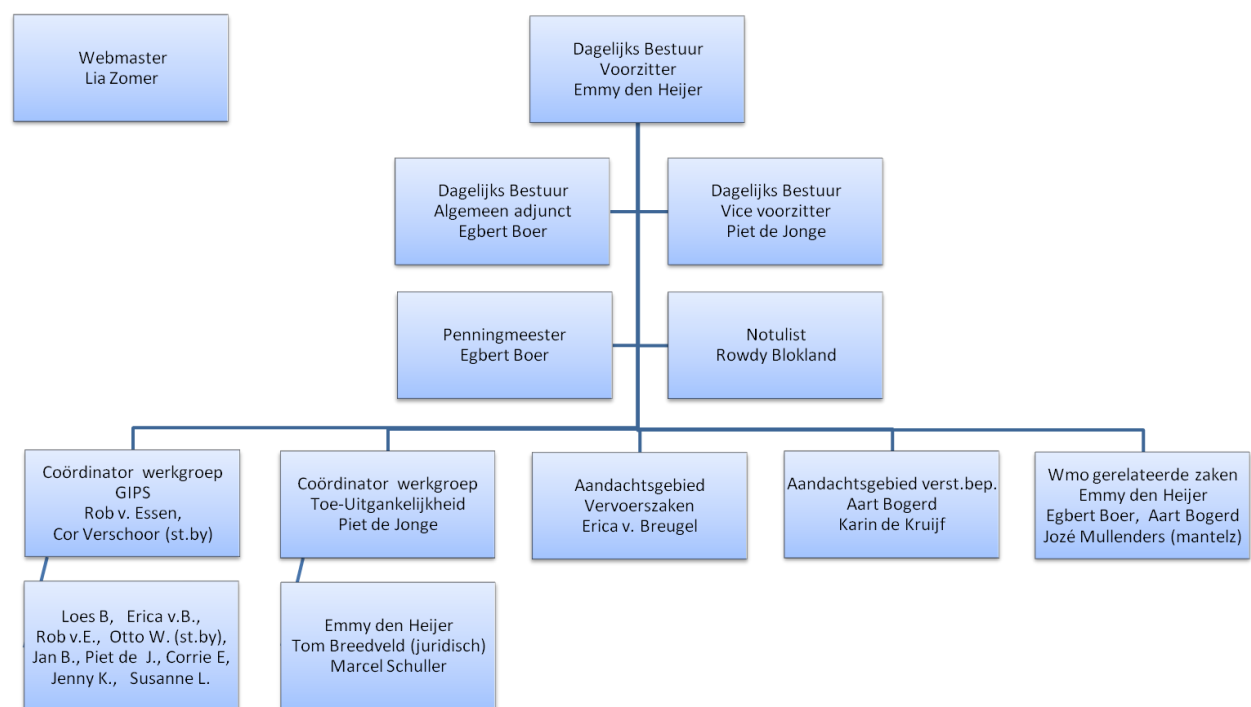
Webmaster
Lia Zomer

Dagelijks Bestuur
Voorzitter
Emmy den Heijer

Dagelijks Bestuur
Algemeen adjunct
Egbert Boer

Dagelijks Bestuur
Vice voorzitter
Piet de Jonge

Penningmeester
Egbert Boer

Notulist
Rowdy Blokland

Coördinator werkgroep
GIPS
Rob v. Essen,
Cor Verschoor (st.by)

Coördinator werkgroep
Toe-Uitgankelijkheid
Piet de Jonge

Aandachtsgebied
Vervoerszaken
Erica v. Breugel

Aandachtsgebied verst.bep.
Aart Bogerd
Karin de Kruijf

Wmo gerelateerde zaken
Emmy den Heijer
Egbert Boer, Aart Bogerd
Jozé Mullenders (mantelz)

Loes B, Erica v.B.,
Rob v.E., Otto W. (st.by),
Jan B., Piet de J., Corrie E,
Jenny K., Susanne L.

Emmy den Heijer
Tom Breedveld (juridisch)
Marcel Schuller